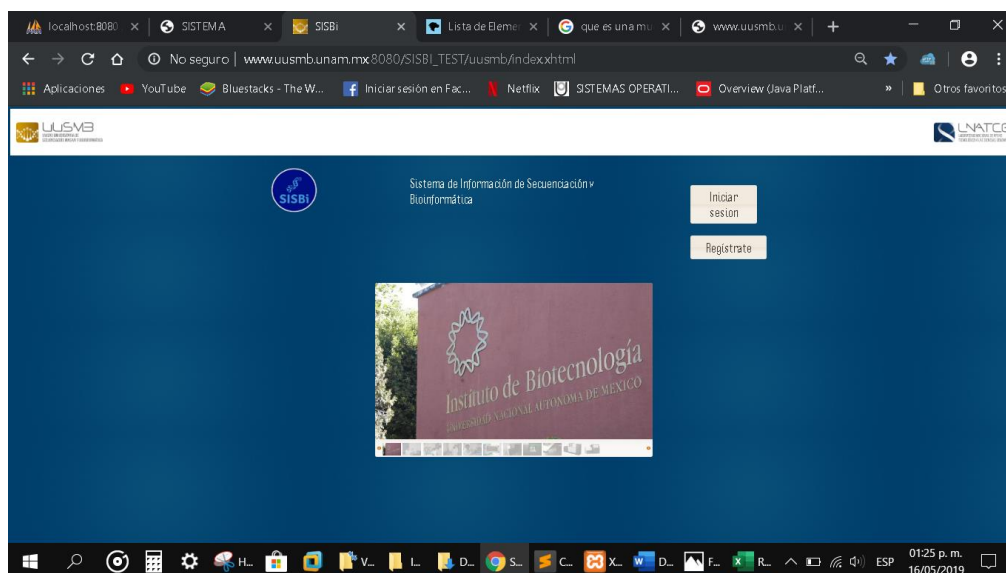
localhost:8080 × SISTEMA × SISBi × Lista de Elemen × que es una mu × www.uusmb.u × +

No seguro | www.uusmb.unam.mx:8080/SISBI_TEST/uusmb/index.xhtml

Aplicaciones YouTube Bluestacks - The W... Iniciar sesión en Fac... Netflix SISTEMAS OPERATI... Overview (Java Platf... » Otros favoritos

UUSMB

LNATCB

SISBi

Sistema de Información de Secuenciación y Bioinformática

Iniciar sesion

Registrate

Instituto de Biotecnología
UNIVERSIDAD NACIONAL AUTÓNOMA DE MÉXICO

H... V... I... D... S... C... X... D... F... R... ESP 01:25 p. m. 16/05/2019